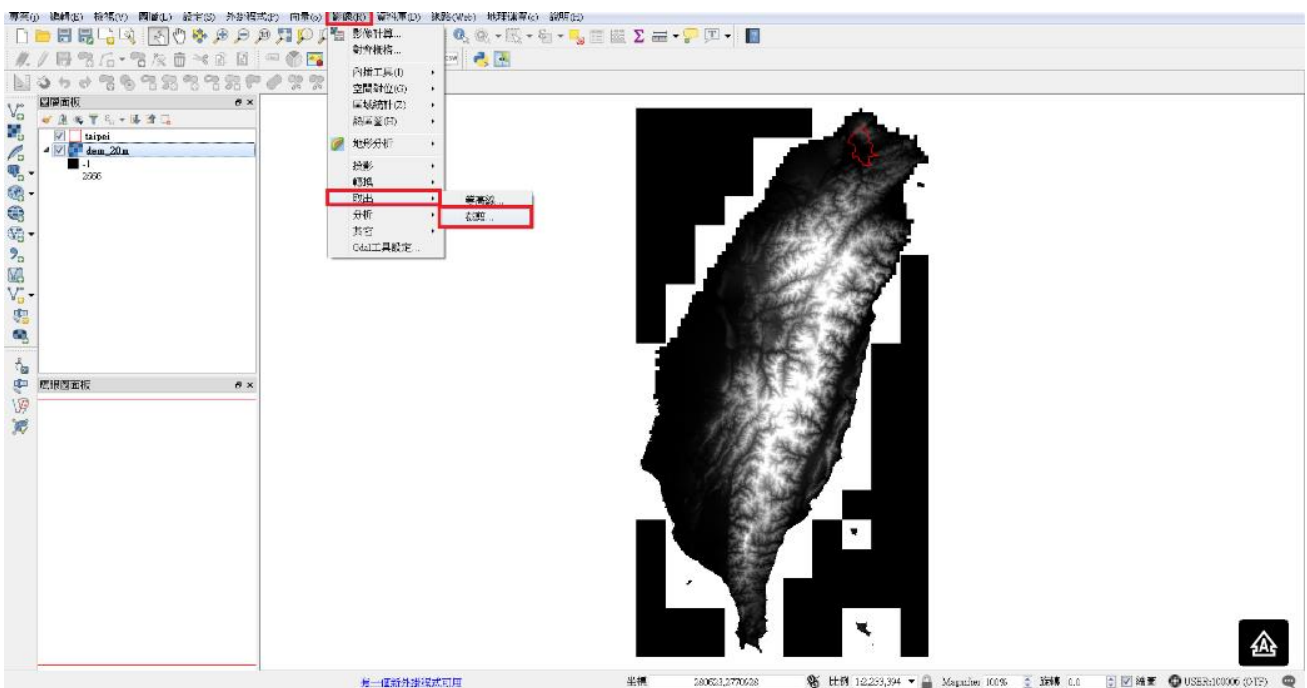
專案(J) 編輯(E) 檢視(V) 圖層(L) 設定(S) 外掛程式(P) 向量(O) 網格(R) 資料庫(D) 旅路(Web) 地理論算(C) 說明(H)

影像計算...
製作機格...
內插工具(I)
空間計位(G)
區域統計(Z)
綜合工具(O)
地形分析
投影
轉換
取出
分析
其它
Gdal工具設定...

等高線...
裁剪...

圖層面板
taipei
dem_20m
-1
2666

瀏覽器面板

有一個新外掛程式可用

坐標 280621,2770628 比例 1:2,233,394 Magnifier 100% 旋轉 0.0 繪製 USER:100006 (OTF)